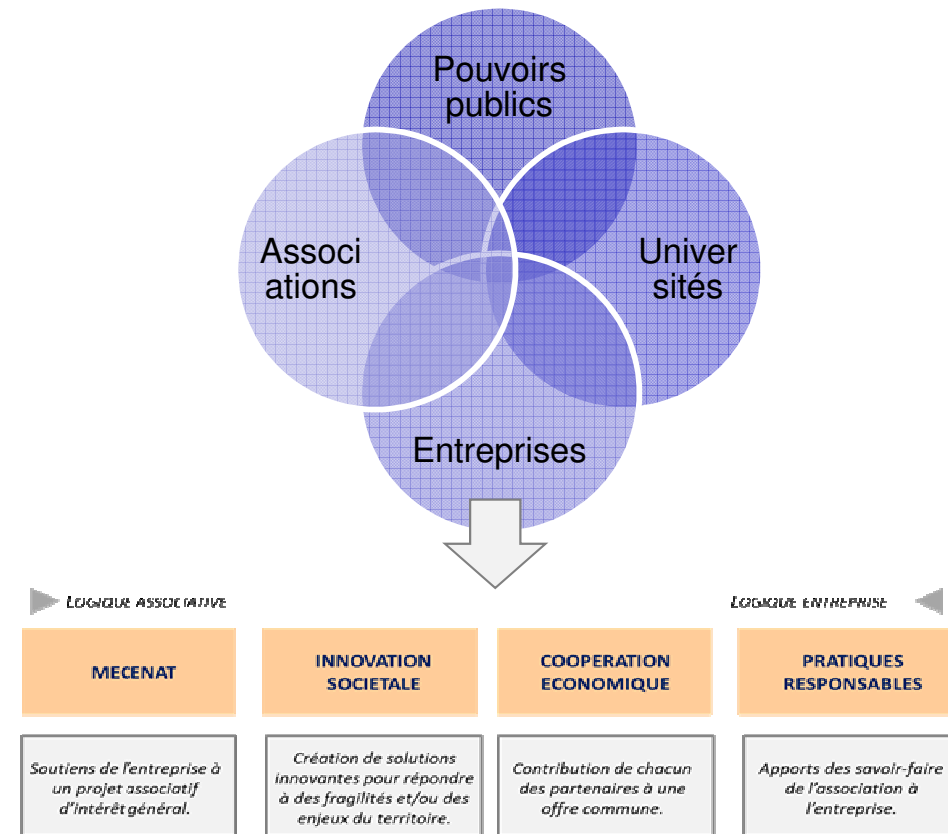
Pouvoirs publics

Associ ations

Univer sités

Entreprises

LOGIQUE ASSOCIATIVE

LOGIQUE ENTREPRISE

MECENAT

INNOVATION SOCIETALE

COOPERATION ECONOMIQUE

PRATIQUES RESPONSABLES

Soutiens de l'entreprise à un projet associatif d'intérêt général.

Création de solutions innovantes pour répondre à des fragilités et/ou des enjeux du territoire.

Contribution de chacun des partenaires à une offre commune.

Apports des savoir-faire de l'association à l'entreprise.